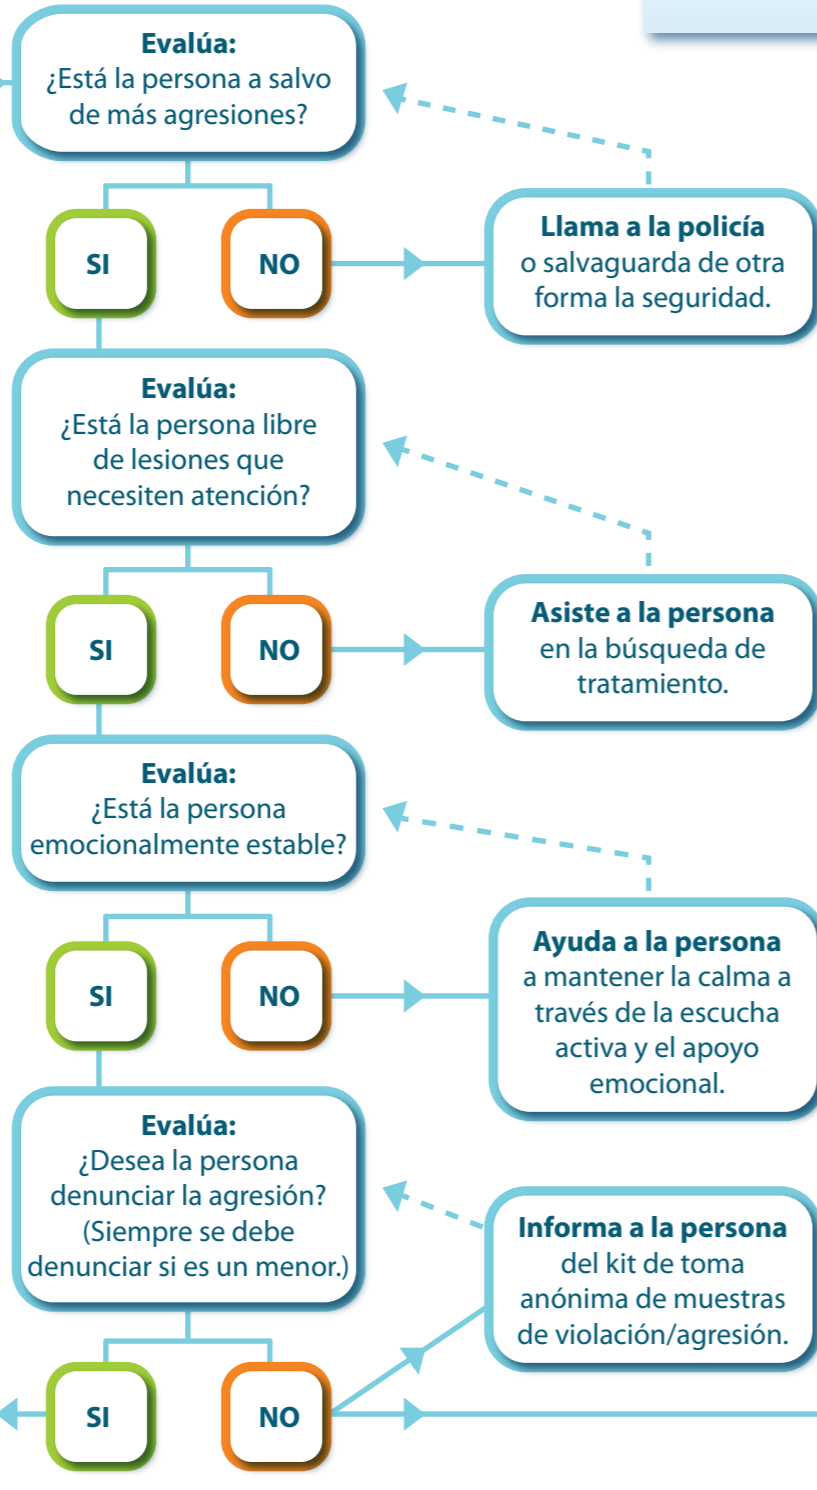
Evalúa:
¿Está la persona a salvo de más agresiones?

SI

NO

Llama a la policía o salvaguarda de otra forma la seguridad.

Evalúa:
¿Está la persona libre de lesiones que necesiten atención?

SI

NO

Asiste a la persona en la búsqueda de tratamiento.

Evalúa:
¿Está la persona emocionalmente estable?

SI

NO

Ayuda a la persona a mantener la calma a través de la escucha activa y el apoyo emocional.

Evalúa:
¿Desea la persona denunciar la agresión? (Siempre se debe denunciar si es un menor.)

Informa a la persona del kit de toma anónima de muestras de violación/agresión.

SI

NO